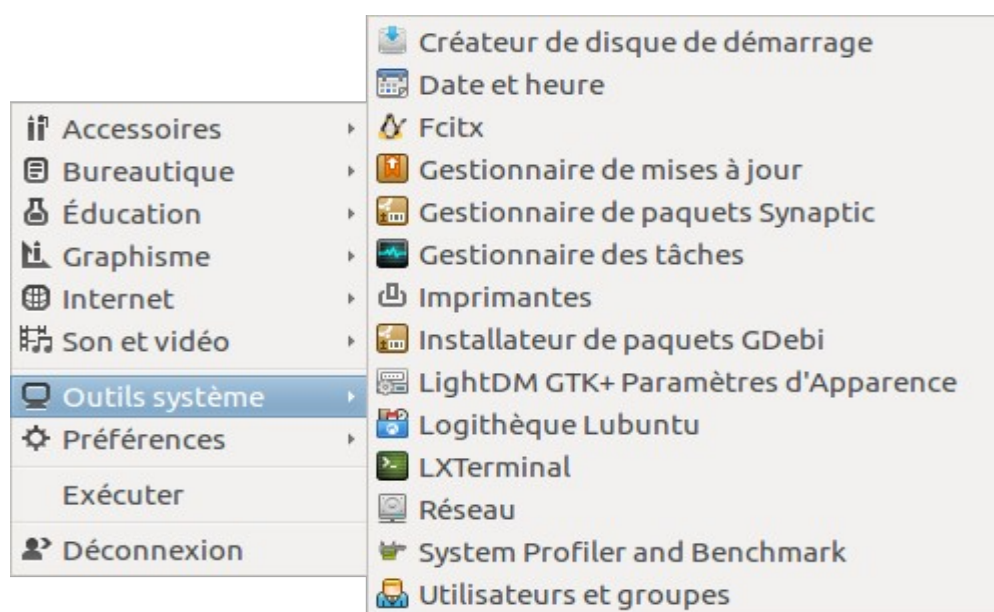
Accessoires
Bureautique
Éducation
Graphisme
Internet
Son et vidéo
Outils système
Préférences
Exécuter
Déconnexion

Créateur de disque de démarrage
Date et heure
Fcitx
Gestionnaire de mises à jour
Gestionnaire de paquets Synaptic
Gestionnaire des tâches
Imprimantes
Installateur de paquets GDebi
LightDM GTK+ Paramètres d'Apparence
Logithèque Lubuntu
LXTerminal
Réseau
System Profiler and Benchmark
Utilisateurs et groupes